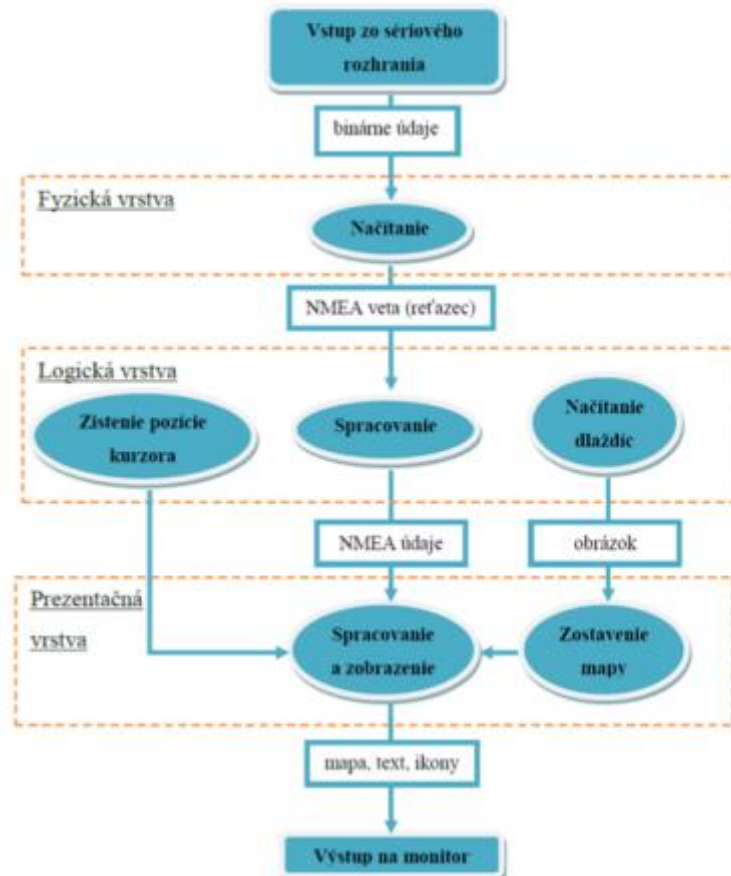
Vstup zo sériového rozhrania

binárne údaje

Fyzická vrstva

Načítanie

NMEA veta (reťazec)

Logická vrstva

Zistenie pozície kurzora

Spracovanie

Načítanie dlaždíc

NMEA údaje

obrázok

Prezentačná vrstva

Spracovanie a zobrazenie

Zostavenie mapy

mapa, text, ikony

Výstup na monitor